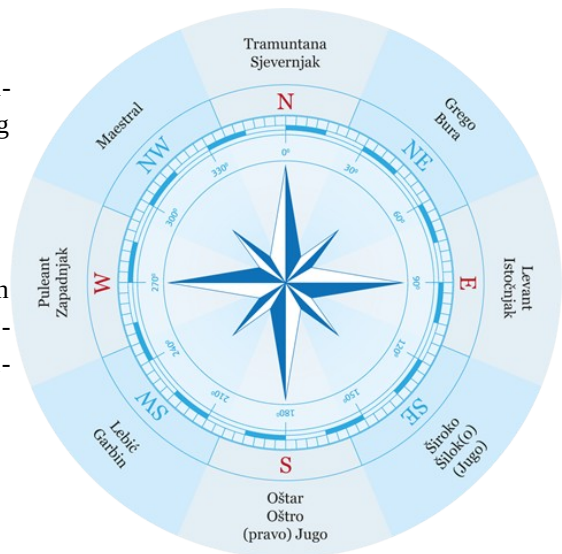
-
g

n
-
-

Tramuntana
Sjevernjak

Grego
Bura

Levant
Istočnjak

Široko
Šilok(o)
(Jugo)

Oštar
Oštro
(pravo) Jugo

Lebić
Garbin

Puleant
Zapadnjak

Maestral

N
NE
E
SE
S
SW
W
NW

0°
30°
60°
90°
120°
150°
180°
210°
240°
270°
300°
330°